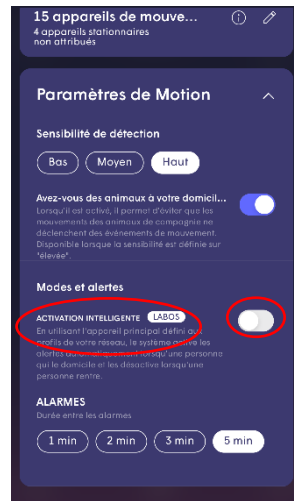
15 appareils de mouve...
4 appareils stationnaires non attribués

Paramètres de Motion

Sensibilité de détection

Bas
Moyen
Haut

Avez-vous des animaux à votre domicil...
Lorsqu'il est activé, il permet d'éviter que les mouvements des animaux de compagnie ne déclenchent des événements de mouvement. Disponible lorsque la sensibilité est définie sur "élevée".

Modes et alertes

ACTIVATION INTELLIGENTE LABOS
En utilisant l'appareil principal défini aux profils de votre réseau, le système active les alertes automatiquement lorsqu'une personne quitte le domicile et les désactive lorsqu'une personne rentre.

ALARMES
Durée entre les alarmes

1 min
2 min
3 min
5 min